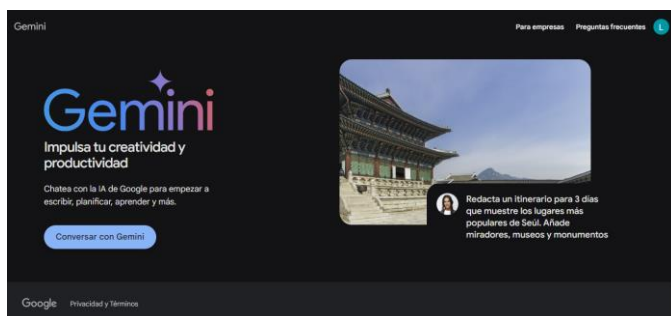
Gemini

Para empresas Preguntas frecuentes L

Gemini

Impulsa tu creatividad y productividad

Chatea con la IA de Google para empezar a escribir, planificar, aprender y más.

Conversar con Gemini

Redacta un itinerario para 3 días que muestre los lugares más populares de Seúl. Añade miradores, museos y monumentos

Google Privacidad y Términos